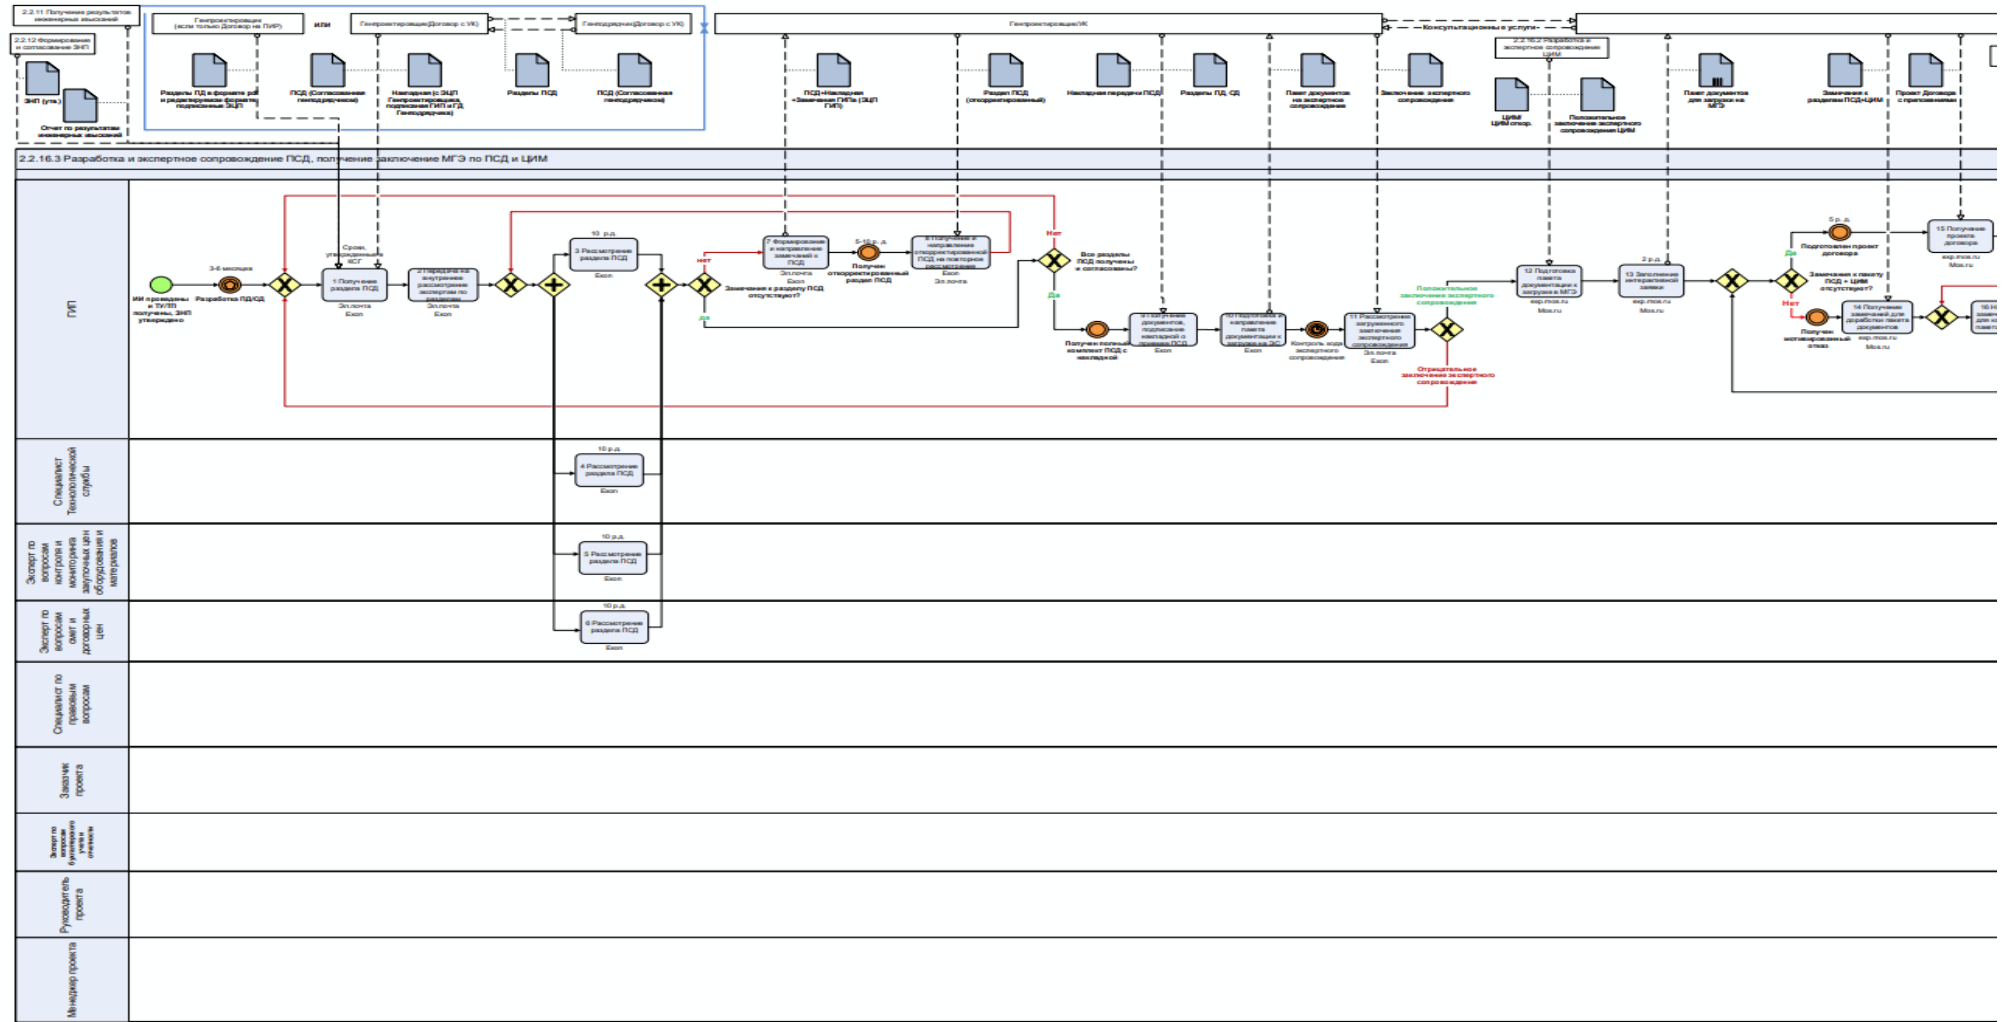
2.2.11 Получение результатов инженерных изысканий

2.2.12 Формирование и согласование ЗНП

ЗНП (утв.)

Отчет по результатам инженерных изысканий

Генпроектировщик (если только Договор на ПИР)

или

Генпроектировщик(Договор с УК)

Генподрядчик(Договор с УК)

Разделы ПД в формате pdf и редактируемом формате подписанные ЭЦП

ПСД (Согласованная генподрядчиком)

Накладная (с ЭЦП Генпроектировщика, подписанная ГИП и ГД Генподрядчика)

Разделы ПСД

ПСД (Согласованная генподрядчиком)

Генпроектировщик/УК

Консультационные услуги

2.2.16.2 Разработка и экспертное сопровождение ЦИМ

ПСД +Накладная +Замечания ГИПа (ЭЦП ГИП)

Раздел ПСД (откорректированный)

Накладная передачи ПСД

Разделы ПД, СД

Пакет документов на экспертное сопровождение

Заключение экспертного сопровождения

ЦИМ

Положительное заключение экспертного сопровождения ЦИМ

Пакет документов для загрузки на МГЭ

Замечания к разделам ПСД+ЦИМ

Проект Договора с приложениями

2.2.16.3 Разработка и экспертное сопровождение ПСД, получение заключение МГЭ по ПСД и ЦИМ

ГИП

ИИ проведены и ТУ/ТП получены, ЗНП утверждено

3-6 месяцев

Разработка ПД/СД

Срок, утвержденный в КСГ

1 Получение раздела ПСД
Эл.почта
Exon

2 Передача на внутреннее рассмотрение экспертам по разделам
Эл.почта
Exon

10 р.д.

3 Рассмотрение раздела ПСД
Exon

Нет

Да

Замечания к разделу ПСД отсутствуют?

7 Формирование и направление замечаний к ПСД
Эл.почта
Exon

5-10 р. д.

Получен откорректированный раздел ПСД

8 Получение и направление откорректированной ПСД на повторное рассмотрение
Exon
Эл.почта

Нет

Все разделы ПСД получены и согласованы?

Да

Получен полный комплект ПСД с накладной

9 Получение документов, подписание накладной о приемке ПСД
Exon

10 Подготовка и направление пакета документации к загрузке на ЭС
Exon

Контроль хода экспертного сопровождения

11 Рассмотрение загруженного заключения экспертного сопровождения
Эл.почта
Exon

Положительное заключение экспертного сопровождения

Отрицательное заключение экспертного сопровождения

12 Подготовка пакета документации к загрузке в МГЭ
exp.mos.ru
Mos.ru

2 р.д.

13 Заполнение интерактивной заявки
exp.mos.ru
Mos.ru

Да

5 р. д.

Подготовлен проект договора

Замечания к пакету ПСД + ЦИМ отсутствуют?

Нет

Получен мотивированный отказ

14 Получение замечаний для доработки пакета документов
exp.mos.ru
Mos.ru

15 Получение проекта договора
exp.mos.ru
Mos.ru

16 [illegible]

Специалист Технологической службы

10 р.д.

4 Рассмотрение раздела ПСД
Exon

Эксперт по вопросам контроля и мониторинга закупочных цен оборудования и материалов

10 р.д.

5 Рассмотрение раздела ПСД
Exon

Эксперт по вопросам смет и договорных цен

10 р.д.

6 Рассмотрение раздела ПСД
Exon

Специалист по правовым вопросам

Заказчик проекта

Эксперт по вопросам бухгалтерского учета и отчетности

Руководитель проекта

Менеджер проекта